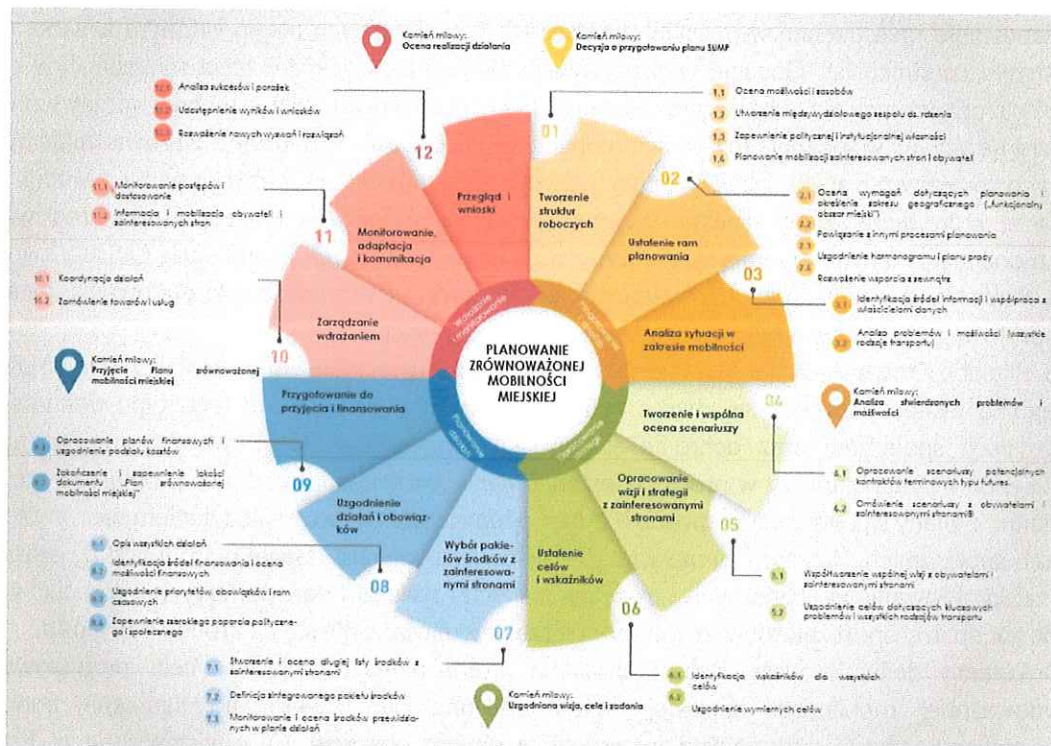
Kamień milowy:
Ocena realizacji działania

Kamień milowy:
Decyzja o przygotowaniu planu SUMP

12.1 Analiza sukcesów i porażek
12.2 Udostępnienie wyników i wniosków
12.3 Rozważenie nowych wyzwań i rozwiązań

01
1.1 Ocena możliwości i zasobów
1.2 Utworzenie międzywydziałowego zespołu ds. rdzenia
1.3 Zapewnienie politycznej i instytucjonalnej własności
1.4 Planowanie mobilizacji zainteresowanych stron i obywateli

02
2.1 Ocena wymagań dotyczących planowania i określenie zakresu geograficznego („funkcjonalny obszar miejski")
2.2 Powiązanie z innymi procesami planowania
2.3 Uzgodnienie harmonogramu i planu pracy
2.4 Rozważenie wsparcia z zewnątrz

03
3.1 Identyfikacja źródeł informacji i współpraca z właścicielami danych
3.2 Analiza problemów i możliwości (wszystkie rodzaje transportu)

11.1 Monitorowanie postępów i dostosowanie
11.2 Informacja i mobilizacja obywateli i zainteresowanych stron

10.1 Koordynacja działań
10.2 Zamówienie towarów i usług

12 Przegląd i wnioski
11 Monitorowanie, adaptacja i komunikacja
10 Zarządzanie wdrażaniem
Tworzenie struktur roboczych
Ustalenie ram planowania
Analiza sytuacji w zakresie mobilności
Tworzenie i wspólna ocena scenariuszy
Opracowanie wizji i strategii z zainteresowanymi stronami
Ustalenie celów i wskaźników
Wybór pakietów środków z zainteresowanymi stronami
Uzgodnienie działań i obowiązków
Przygotowanie do przyjęcia i finansowania

PLANOWANIE ZRÓWNOWAŻONEJ MOBILNOŚCI MIEJSKIEJ

Kamień milowy:
Przyjęcie Planu zrównoważonej mobilności miejskiej

Kamień milowy:
Analiza stwierdzonych problemów i możliwości

04
4.1 Opracowanie scenariuszy potencjalnych kontrolerów terminowych typu futures.
4.2 Omówienie scenariuszy z obywatelami i zainteresowanymi stronami

09
9.1 Opracowanie planów finansowych i uzgodnienie podziału kosztów
9.2 Zakończenie i zapewnienie jakości dokumentu „Plan zrównoważonej mobilności miejskiej"

05
5.1 Współtworzenie wspólnej wizji z obywatelami i zainteresowanymi stronami
5.2 Uzgodnienie celów dotyczących kluczowych problemów i wszystkich rodzajów transportu

08
8.1 Opis wszystkich działań
8.2 Identyfikacja źródeł finansowania i ocena możliwości finansowych
8.3 Uzgodnienie priorytetów, obowiązków i ram czasowych
8.4 Zapewnienie szerokiego poparcia politycznego i społecznego

07
7.1 Stworzenie i ocena długiej listy środków z zainteresowanymi stronami
7.2 Definicja zintegrowanego pakietu środków
7.3 Monitorowanie i ocena środków przewidzianych w planie działań

06
6.1 Identyfikacja wskaźników dla wszystkich celów
6.2 Uzgodnienie wymiernych celów

Kamień milowy:
Uzgodniona wizja, cele i zadania